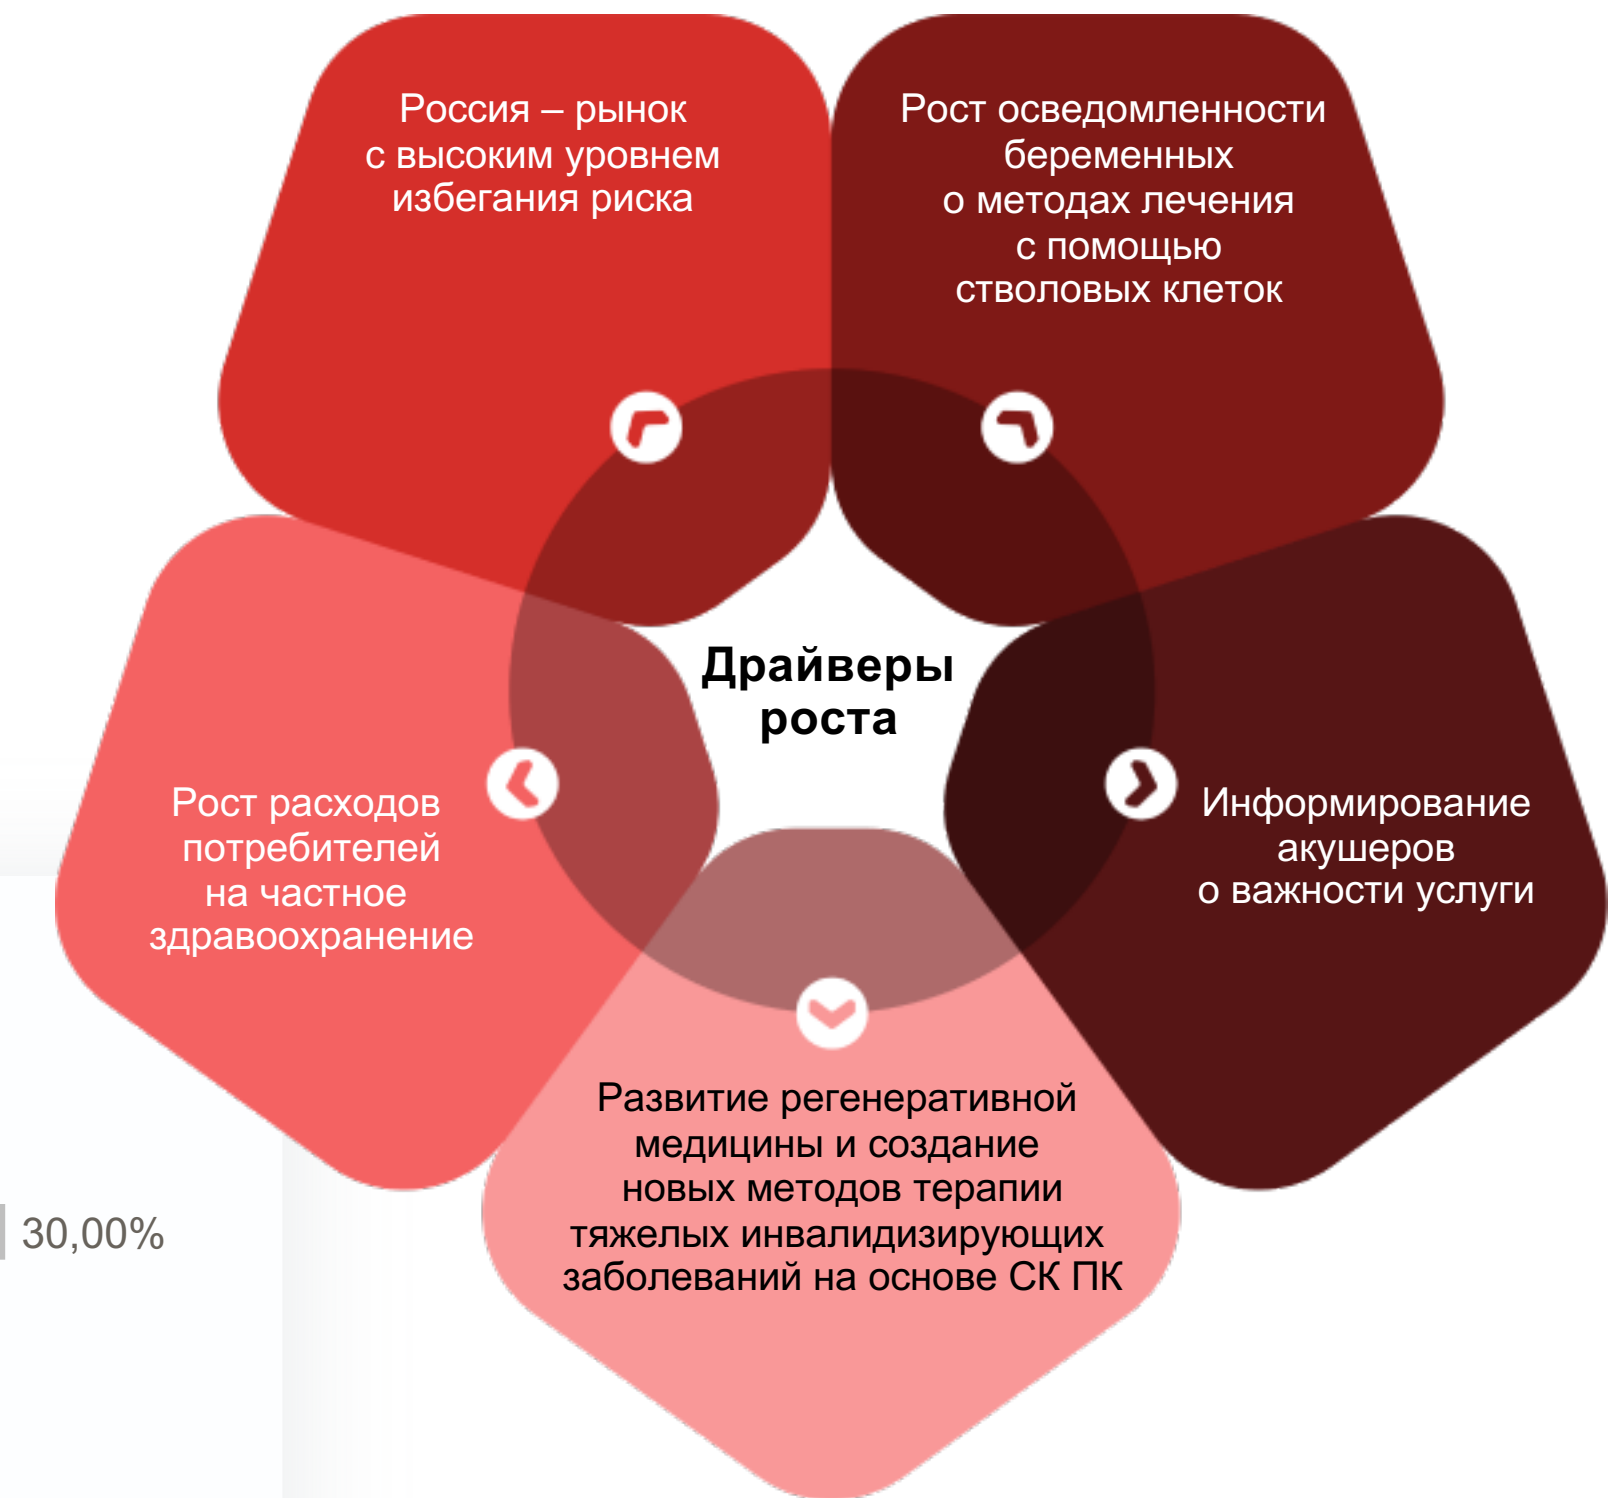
Россия – рынок с высоким уровнем избегания риска

Рост осведомленности беременных о методах лечения с помощью стволовых клеток

Драйверы роста

Рост расходов потребителей на частное здравоохранение

Информирование акушеров о важности услуги

Развитие регенеративной медицины и создание новых методов терапии тяжелых инвалидизирующих заболеваний на основе СК ПК

30,00%